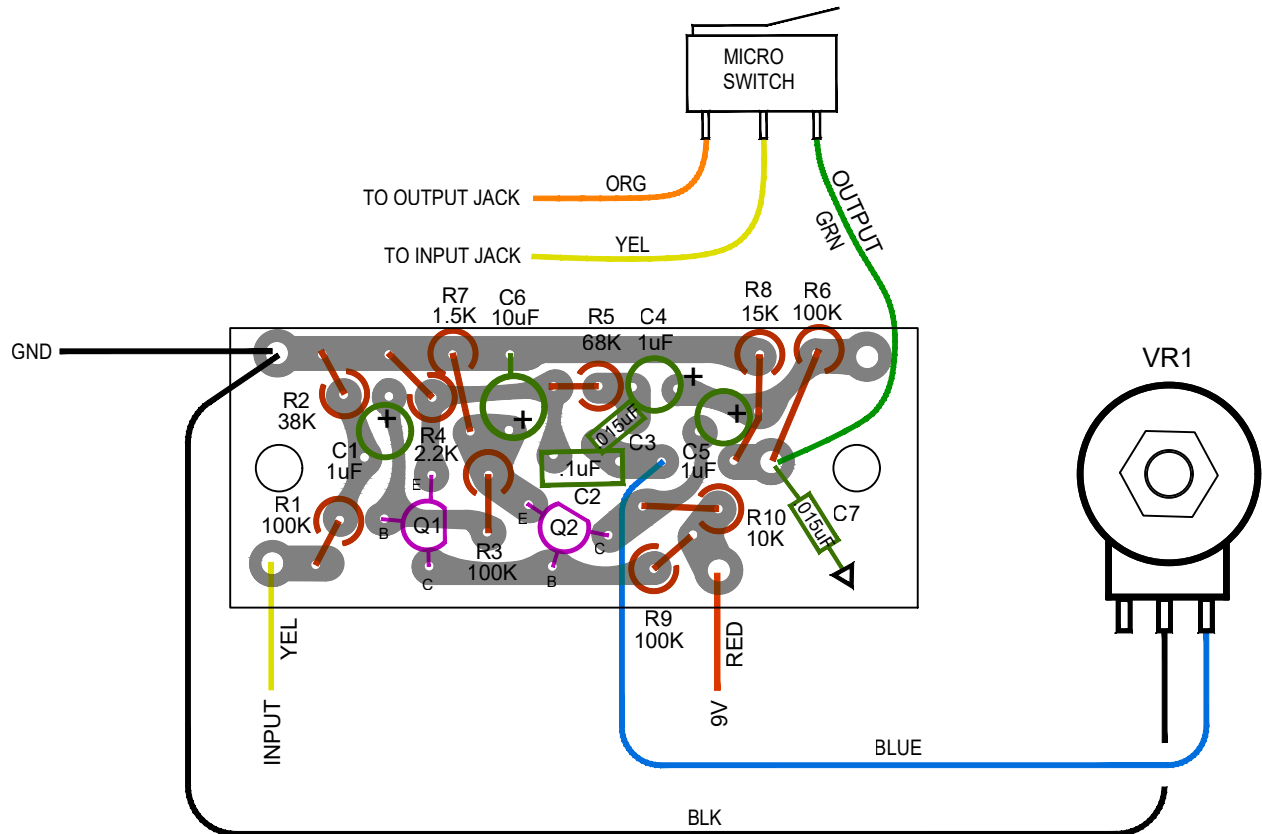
MICRO SWITCH

TO OUTPUT JACK
ORG
TO INPUT JACK
YEL
OUTPUT
GRN

GND
R7 1.5K
C6 10uF
R5 68K
C4 1uF
R8 15K
R6 100K
VR1
R2 38K
C1 1uF
R4 2.2K
.015uF
C3
.1uF
C5 1uF
R1 100K
E
Q1
B
C
R3 100K
E
Q2
C2
C
B
R10 10K
.015uF
C7
R9 100K
YEL
INPUT
RED
9V
BLUE
BLK